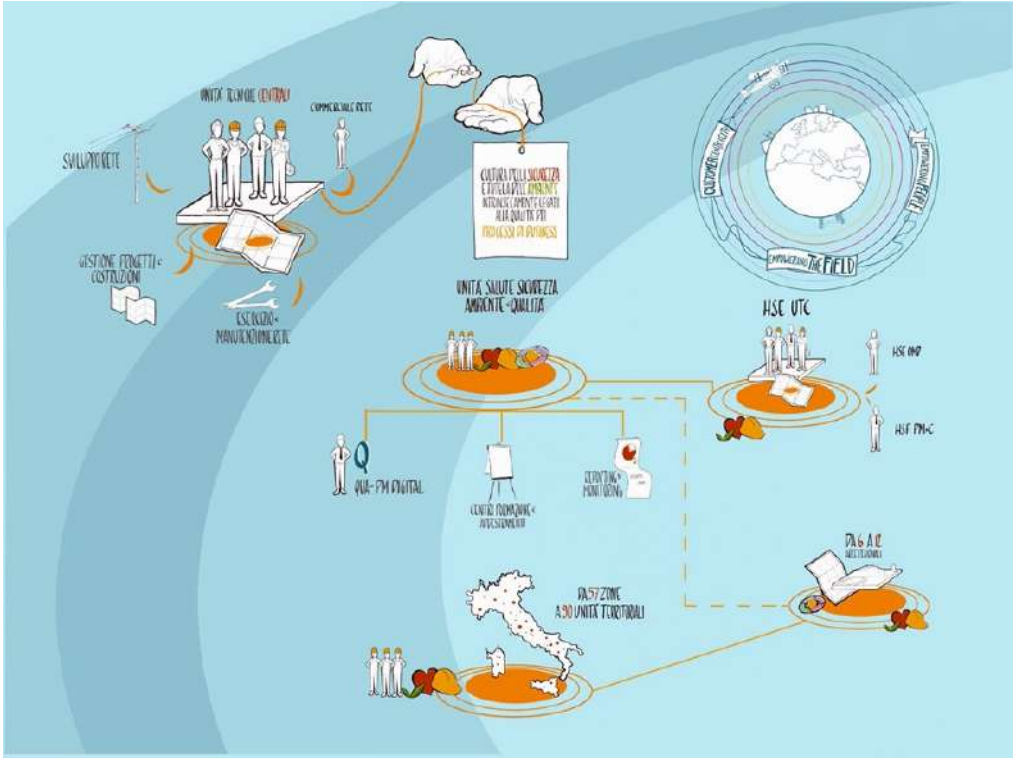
UNITÀ TECNICHE CENTRALI

COMMERCIALE RETE

SVILUPPO RETE

GESTIONE PROGETTI E COSTRUZIONI

ESERCIZIO E MANUTENZIONE RETE

CULTURA DELLA SICUREZZA E TUTELA DELL'AMBIENTE INTRINSECAMENTE LEGATI ALLA QUALITÀ DEI PROCESSI DI BUSINESS

CUSTOMER ORIENTATION

EMPOWERING THE FIELD

EMPOWERING THE FIELD

UNITÀ SALUTE SICUREZZA AMBIENTE E QUALITÀ

HSE UTC

HSE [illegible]

HSE PM-C

QUA-PM DIGITAL

CENTRI FORMAZIONE E ADDESTRAMENTO

REPORTING E MONITORING

DA 6 A 12 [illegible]

DA 57 ZONE A 90 UNITÀ TERRITORIALI